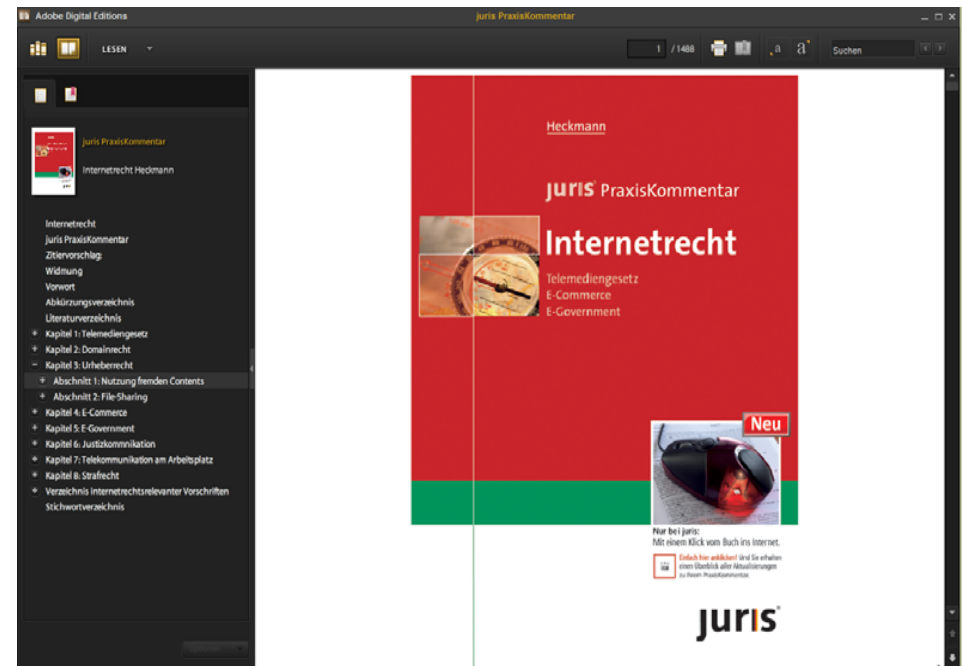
Adobe Digital Editions
juris PraxisKommentar

LESEN

1 / 1488

a a

Suchen

juris PraxisKommentar

Internetrecht Heckmann

Internetrecht
juris PraxisKommentar
Zitiervorschlag:
Widmung
Vorwort
Abkürzungsverzeichnis
Literaturverzeichnis
+ Kapitel 1: Telemediengesetz
+ Kapitel 2: Domainrecht
− Kapitel 3: Urheberrecht
+ Abschnitt 1: Nutzung fremden Contents
+ Abschnitt 2: File-Sharing
+ Kapitel 4: E-Commerce
+ Kapitel 5: E-Government
+ Kapitel 6: Justizkommunikation
+ Kapitel 7: Telekommunikation am Arbeitsplatz
+ Kapitel 8: Strafrecht
+ Verzeichnis internetrechtsrelevanter Vorschriften
Stichwortverzeichnis

Heckmann

juris PraxisKommentar

Internetrecht

Telemediengesetz
E-Commerce
E-Government

Neu

Nur bei juris:
Mit einem Klick vom Buch ins Internet.

Einfach hier anklicken! Und Sie erhalten einen Überblick aller Aktualisierungen zu Ihrem PraxisKommentar.

juris